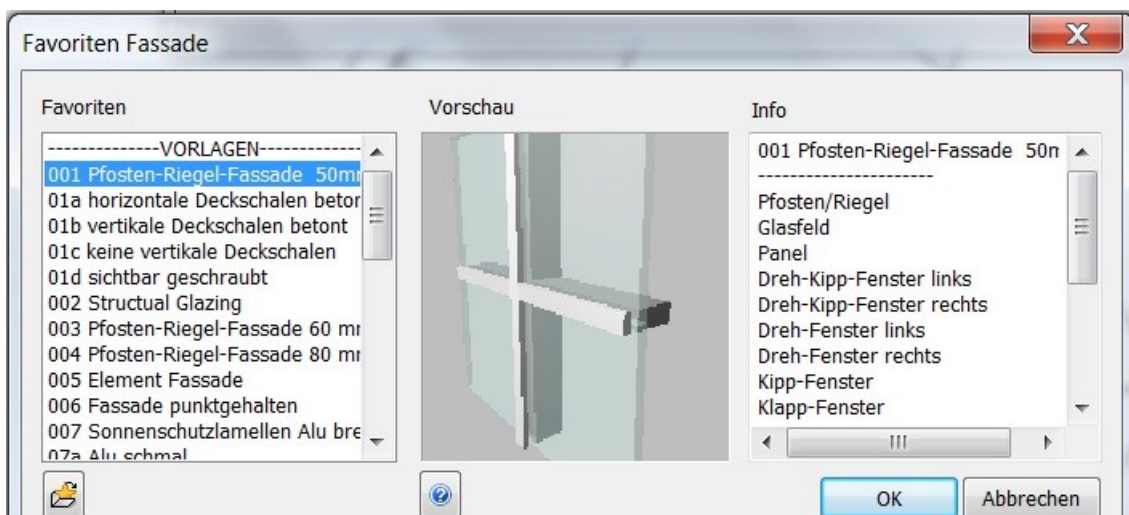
Favoriten Fassade

Favoriten

--------------VORLAGEN-------------
001 Pfosten-Riegel-Fassade 50m
01a horizontale Deckschalen beton
01b vertikale Deckschalen betont
01c keine vertikale Deckschalen
01d sichtbar geschraubt
002 Structual Glazing
003 Pfosten-Riegel-Fassade 60 mr
004 Pfosten-Riegel-Fassade 80 mr
005 Element Fassade
006 Fassade punktgehalten
007 Sonnenschutzlamellen Alu bre
07a Alu schmal

Vorschau

Info

001 Pfosten-Riegel-Fassade 50n
----------------------
Pfosten/Riegel
Glasfeld
Panel
Dreh-Kipp-Fenster links
Dreh-Kipp-Fenster rechts
Dreh-Fenster links
Dreh-Fenster rechts
Kipp-Fenster
Klapp-Fenster

OK
Abbrechen